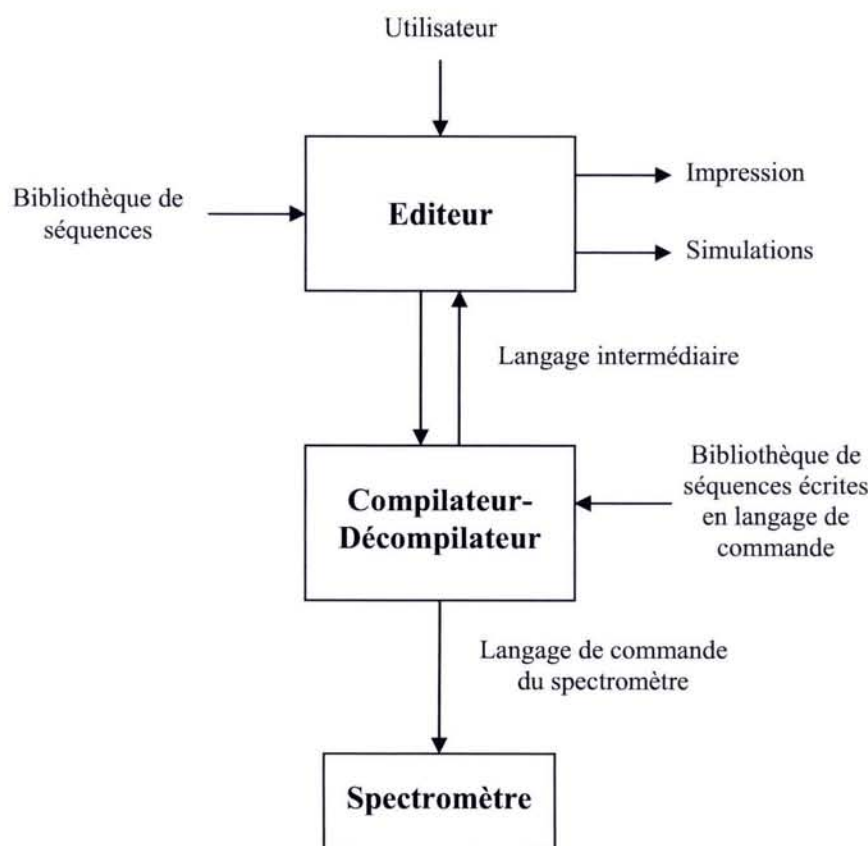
Utilisateur

Bibliothèque de séquences

Editeur

Impression

Simulations

Langage intermédiaire

Compilateur-Décompilateur

Bibliothèque de séquences écrites en langage de commande

Langage de commande du spectromètre

Spectromètre